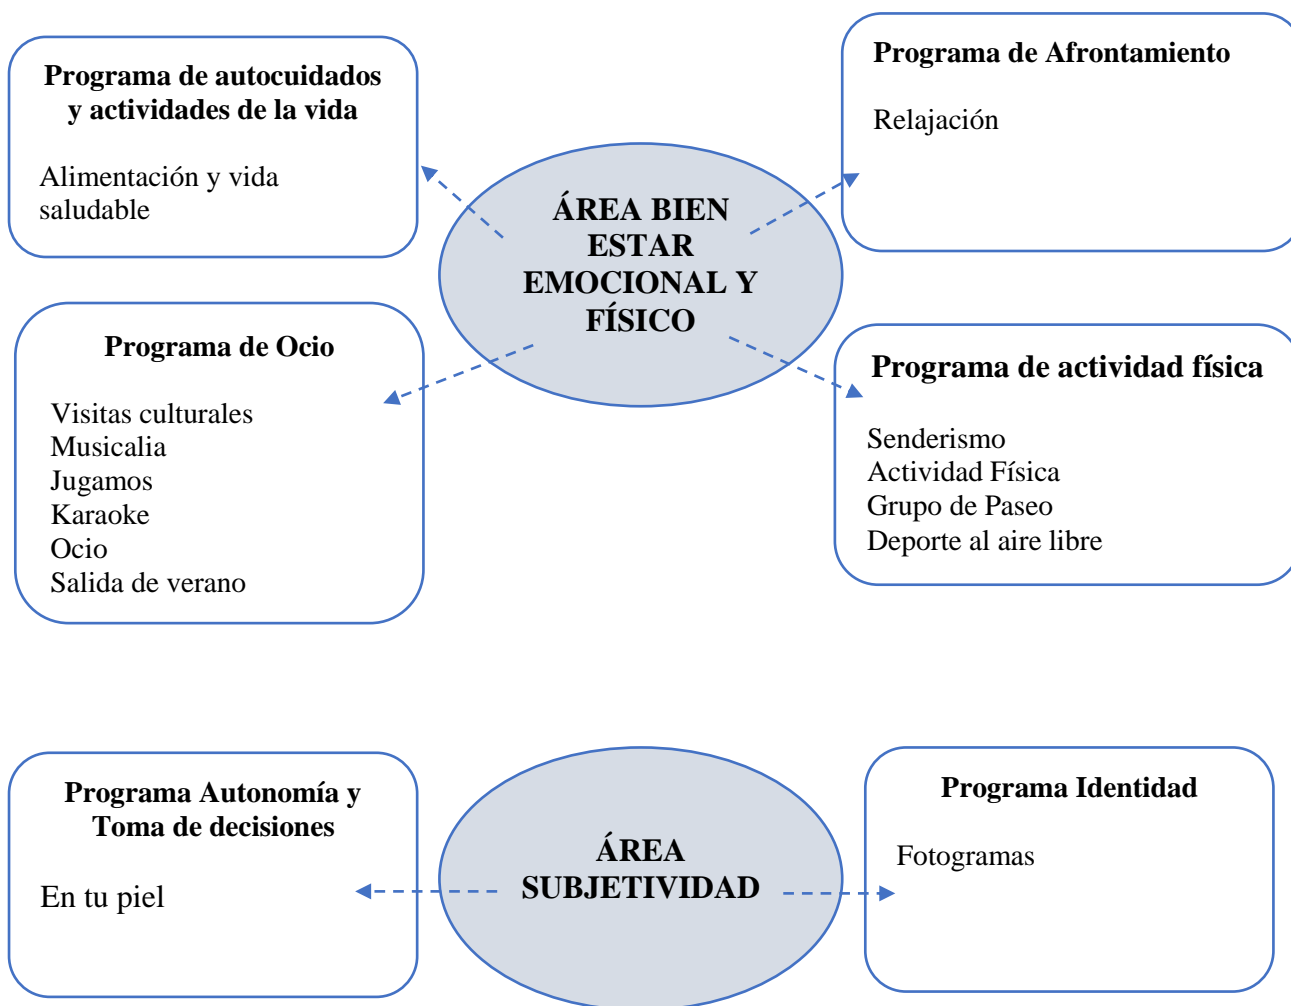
Programa de autocuidados y actividades de la vida

Alimentación y vida saludable

Programa de Afrontamiento

Relajación

ÁREA BIEN ESTAR EMOCIONAL Y FÍSICO

Programa de Ocio

Visitas culturales
Musicalia
Jugamos
Karaoke
Ocio
Salida de verano

Programa de actividad física

Senderismo
Actividad Física
Grupo de Paseo
Deporte al aire libre

Programa Autonomía y Toma de decisiones

En tu piel

ÁREA SUBJETIVIDAD

Programa Identidad

Fotogramas